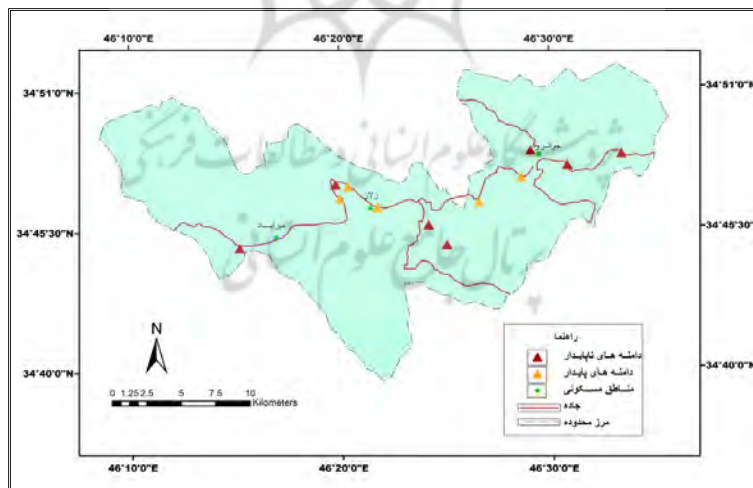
46°10'0"E
46°20'0"E
46°30'0"E
34°51'0"N
34°51'0"N
34°45'30"N
34°45'30"N
34°40'0"N
34°40'0"N
46°10'0"E
46°20'0"E
46°30'0"E

N
0 1.25 2.5 5 7.5 10 Kilometers

راهنما
دامنه های ناپایدار
دامنه های پایدار
مناطق مسکونی
جاده
مرز محدوده

پژوهشگاه علوم انسانی و مطالعات فرهنگی
پرتال جامع علوم انسانی